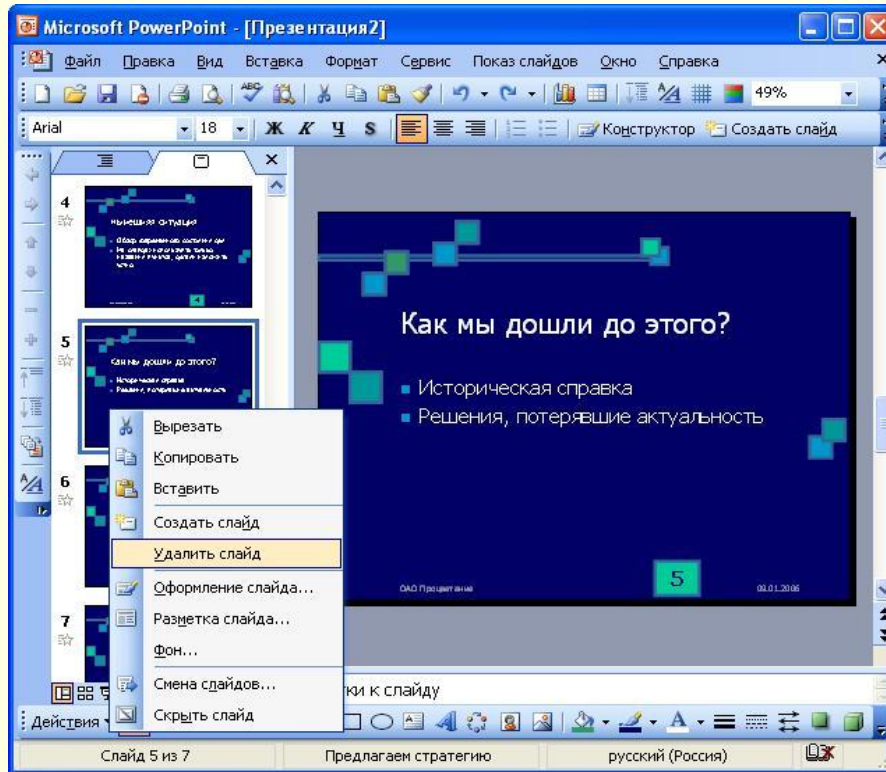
Microsoft PowerPoint - [Презентация2]

Файл Правка Вид Вставка Формат Сервис Показ слайдов Окно Справка

49%

Arial 18 Ж К Ч S Конструктор Создать слайд

4
Нынешняя ситуация

5
Как мы дошли до этого?

6

7

Как мы дошли до этого?

Историческая справка
Решения, потерявшие актуальность

ОАО Процветание 5 09.01.2006

Вырезать
Копировать
Вставить
Создать слайд
Удалить слайд
Оформление слайда...
Разметка слайда...
Фон...
Смена слайдов...
Скрыть слайд

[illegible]ки к слайду

Действия

Слайд 5 из 7 Предлагаем стратегию русский (Россия)